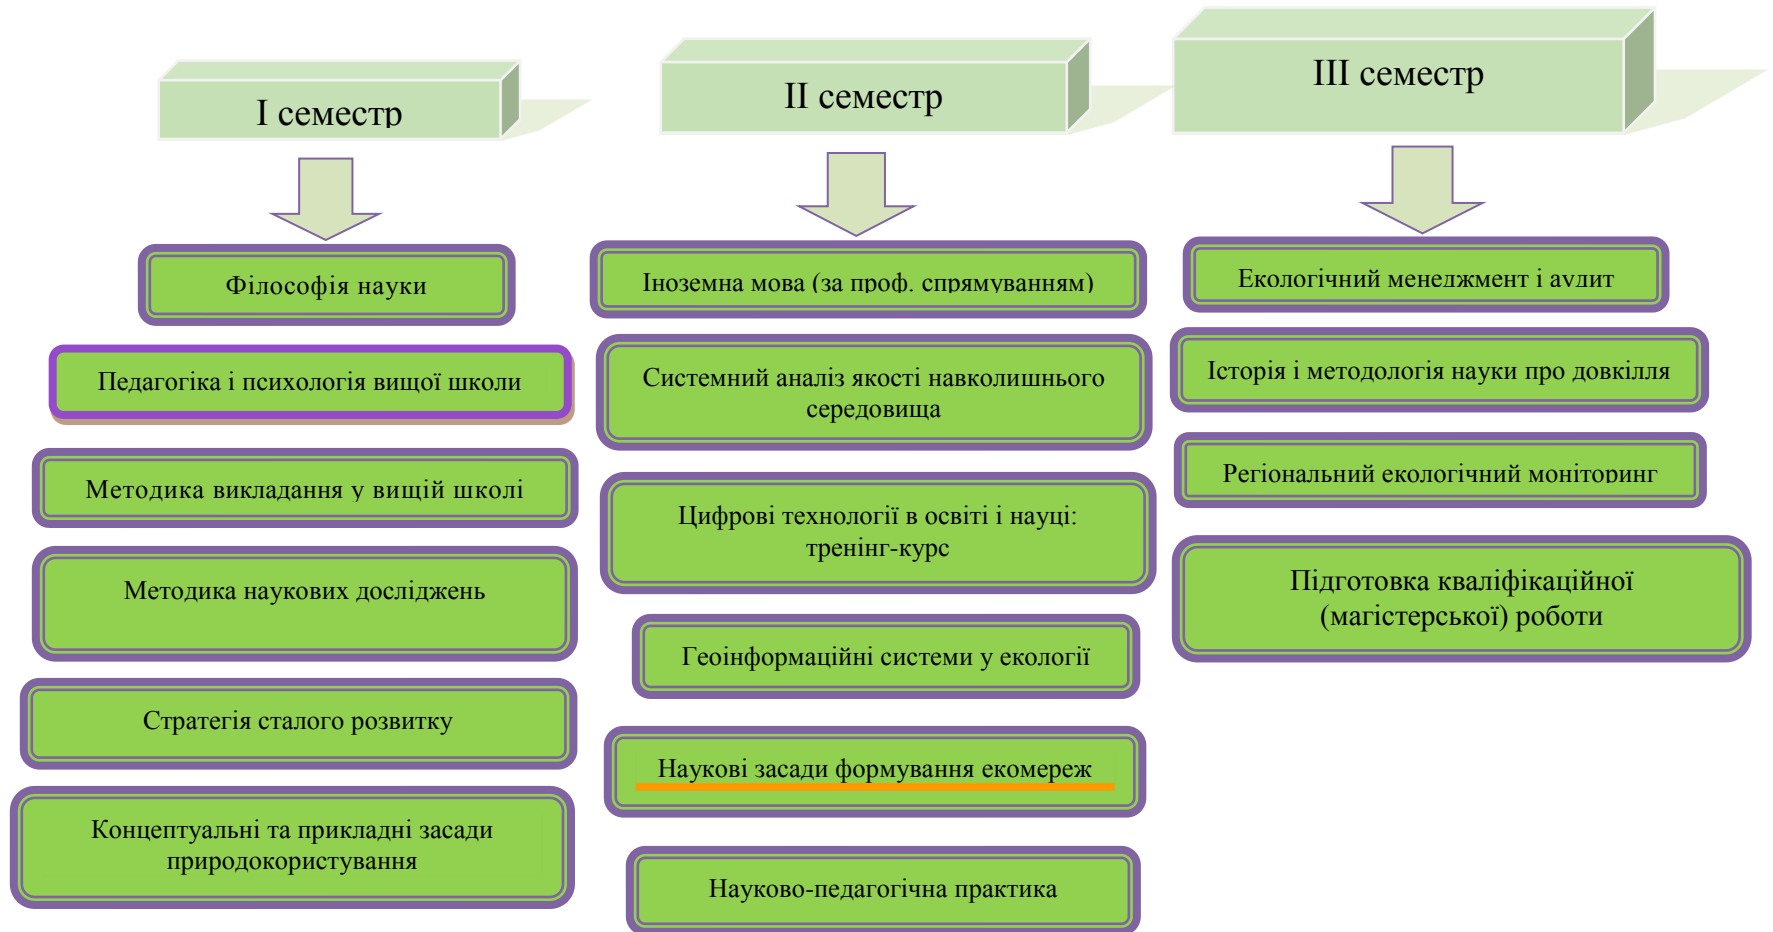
I семестр

Філософія науки

Педагогіка і психологія вищої школи

Методика викладання у вищій школі

Методика наукових досліджень

Стратегія сталого розвитку

Концептуальні та прикладні засади природокористування

II семестр

Іноземна мова (за проф. спрямуванням)

Системний аналіз якості навколишнього середовища

Цифрові технології в освіті і науці: тренінг-курс

Геоінформаційні системи у екології

Наукові засади формування екомереж

Науково-педагогічна практика

III семестр

Екологічний менеджмент і аудит

Історія і методологія науки про довкілля

Регіональний екологічний моніторинг

Підготовка кваліфікаційної (магістерської) роботи